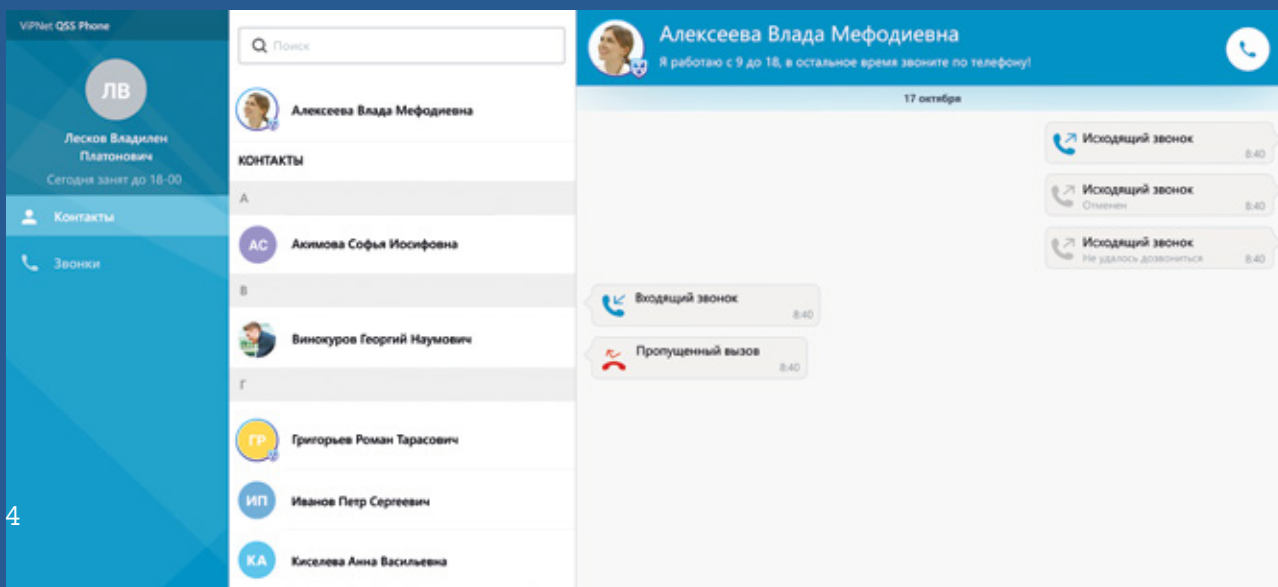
ViPNet QSS Phone

ЛВ

Лесков Владилен Платонович

Сегодня занят до 18-00

Контакты

Звонки

4

Поиск

Алексеева Влада Мефодиевна

КОНТАКТЫ

А

АС Акимова Софья Иосифовна

В

Винокуров Георгий Наумович

Г

ГР Григорьев Роман Тарасович

ИП Иванов Петр Сергеевич

КА Киселева Анна Васильевна

Алексеева Влада Мефодиевна

Я работаю с 9 до 18, в остальное время звоните по телефону!

17 октября

Исходящий звонок 8:40

Исходящий звонок Отменен 8:40

Исходящий звонок Не удалось дозвониться 8:40

Входящий звонок 8:40

Пропущенный вызов 8:40